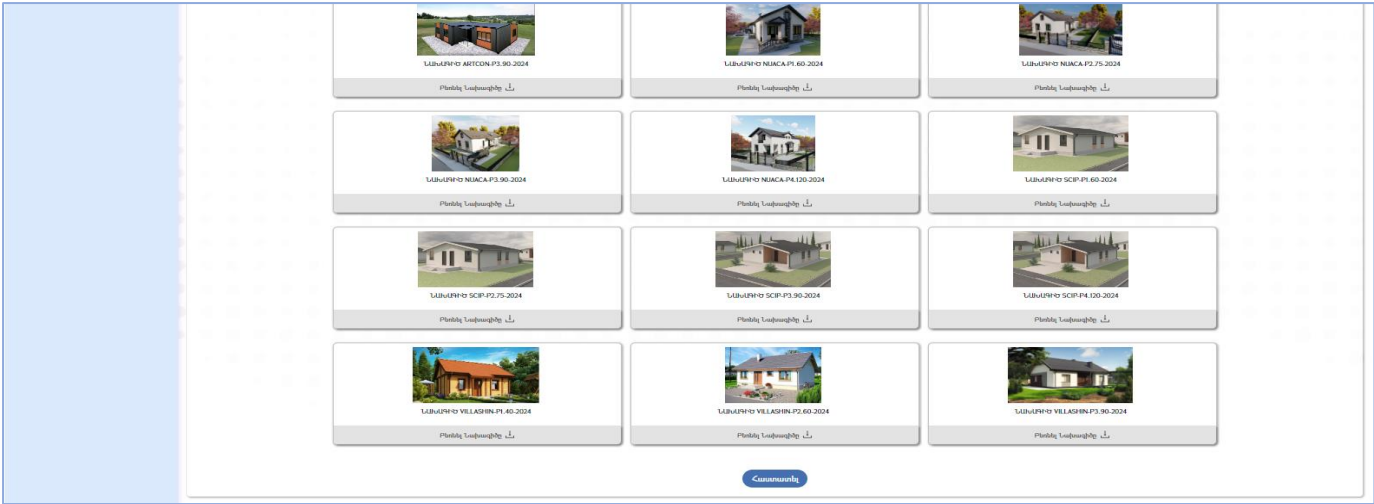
ՆԱԽԱԳԻԾ ARTCON-P3.90-2024
Բեռնել Նախագիծը

ՆԱԽԱԳԻԾ NUACA-P1.60-2024
Բեռնել Նախագիծը

ՆԱԽԱԳԻԾ NUACA-P2.75-2024
Բեռնել Նախագիծը

ՆԱԽԱԳԻԾ NUACA-P3.90-2024
Բեռնել Նախագիծը

ՆԱԽԱԳԻԾ NUACA-P4.120-2024
Բեռնել Նախագիծը

ՆԱԽԱԳԻԾ SCIP-P1.60-2024
Բեռնել Նախագիծը

ՆԱԽԱԳԻԾ SCIP-P2.75-2024
Բեռնել Նախագիծը

ՆԱԽԱԳԻԾ SCIP-P3.90-2024
Բեռնել Նախագիծը

ՆԱԽԱԳԻԾ SCIP-P4.120-2024
Բեռնել Նախագիծը

ՆԱԽԱԳԻԾ VILLASHIN-P1.40-2024
Բեռնել Նախագիծը

ՆԱԽԱԳԻԾ VILLASHIN-P2.60-2024
Բեռնել Նախագիծը

ՆԱԽԱԳԻԾ VILLASHIN-P3.90-2024
Բեռնել Նախագիծը

Հաստատել